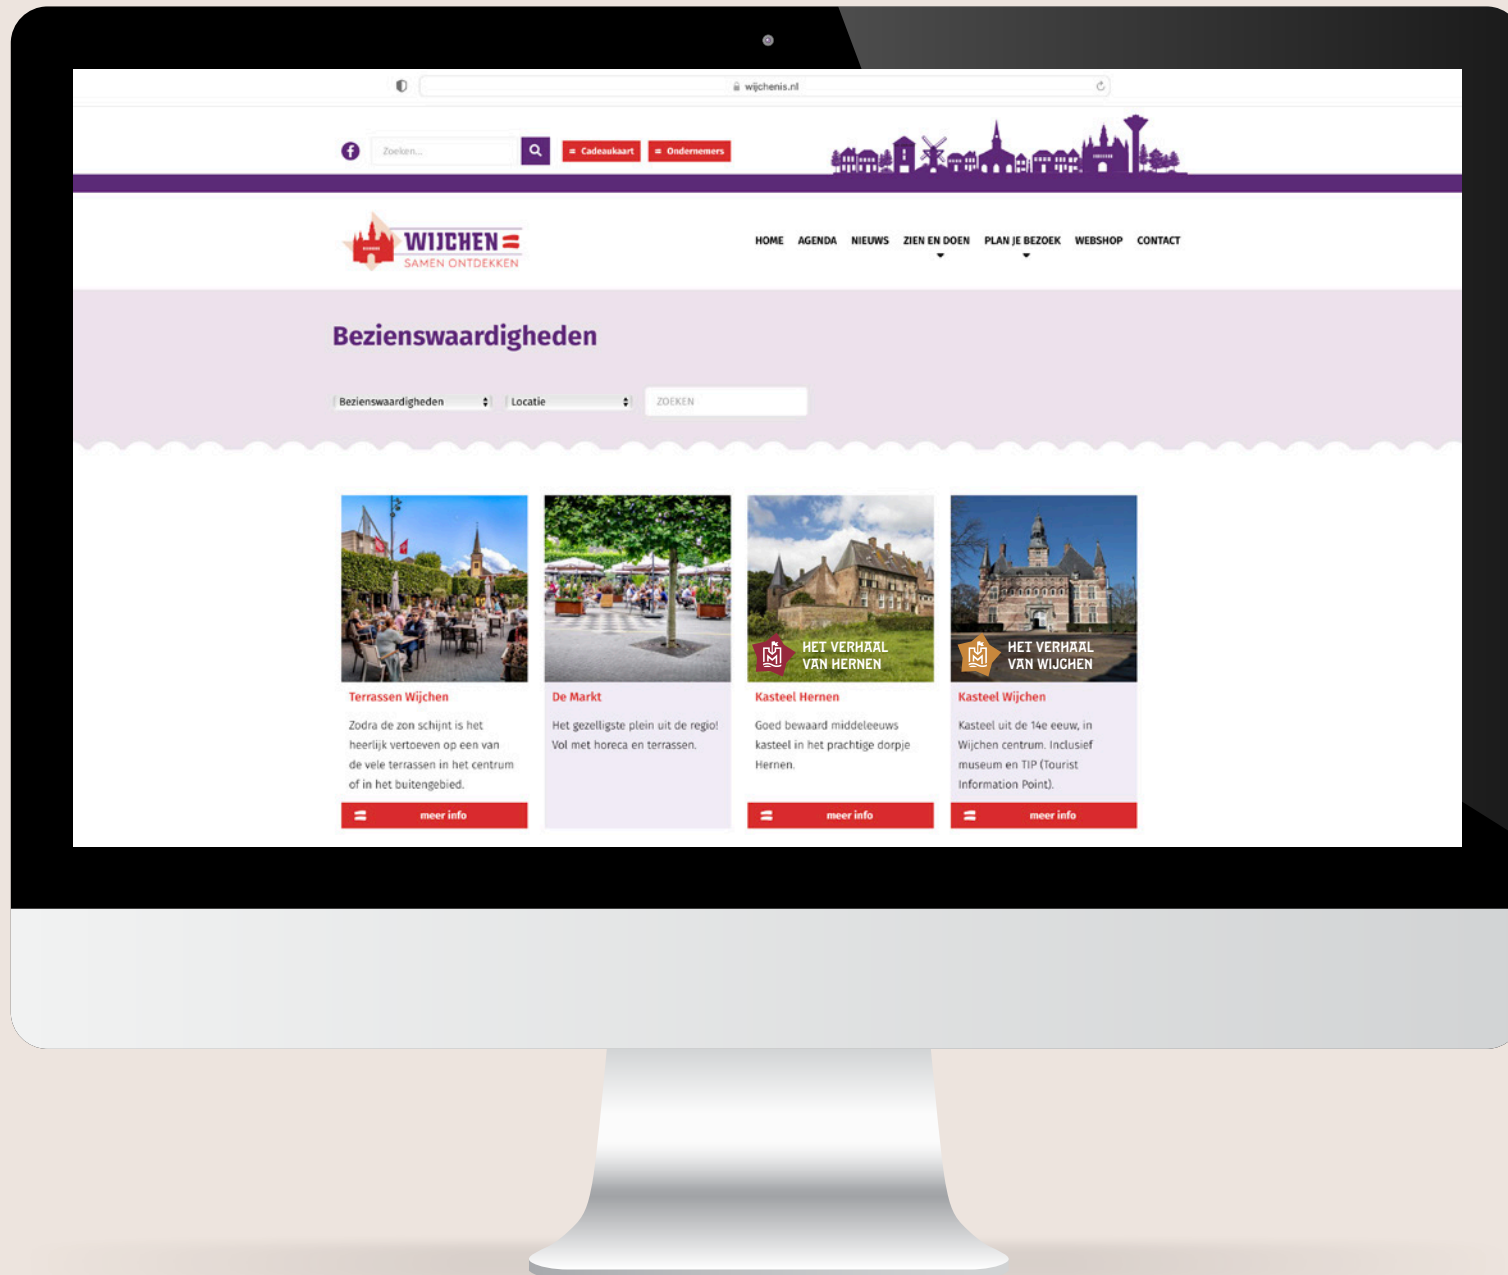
wijchenis.nl

Zoeken...

Cadeaukaart

Ondernemers

WIJCHEN
SAMEN ONTDEKKEN

HOME AGENDA NIEUWS ZIEN EN DOEN PLAN JE BEZOEK WEBSHOP CONTACT

Bezienswaardigheden

Bezienswaardigheden

Locatie

ZOEKEN

Terrassen Wijchen

Zodra de zon schijnt is het heerlijk vertoeven op een van de vele terrassen in het centrum of in het buitengebied.

meer info

De Markt

Het gezelligste plein uit de regio! Vol met horeca en terrassen.

HET VERHAAL VAN HERNEN

Kasteel Hernen

Goed bewaard middeleeuws kasteel in het prachtige dorpje Hernen.

meer info

HET VERHAAL VAN WIJCHEN

Kasteel Wijchen

Kasteel uit de 14e eeuw, in Wijchen centrum. Inclusief museum en TIP (Tourist Information Point).

meer info